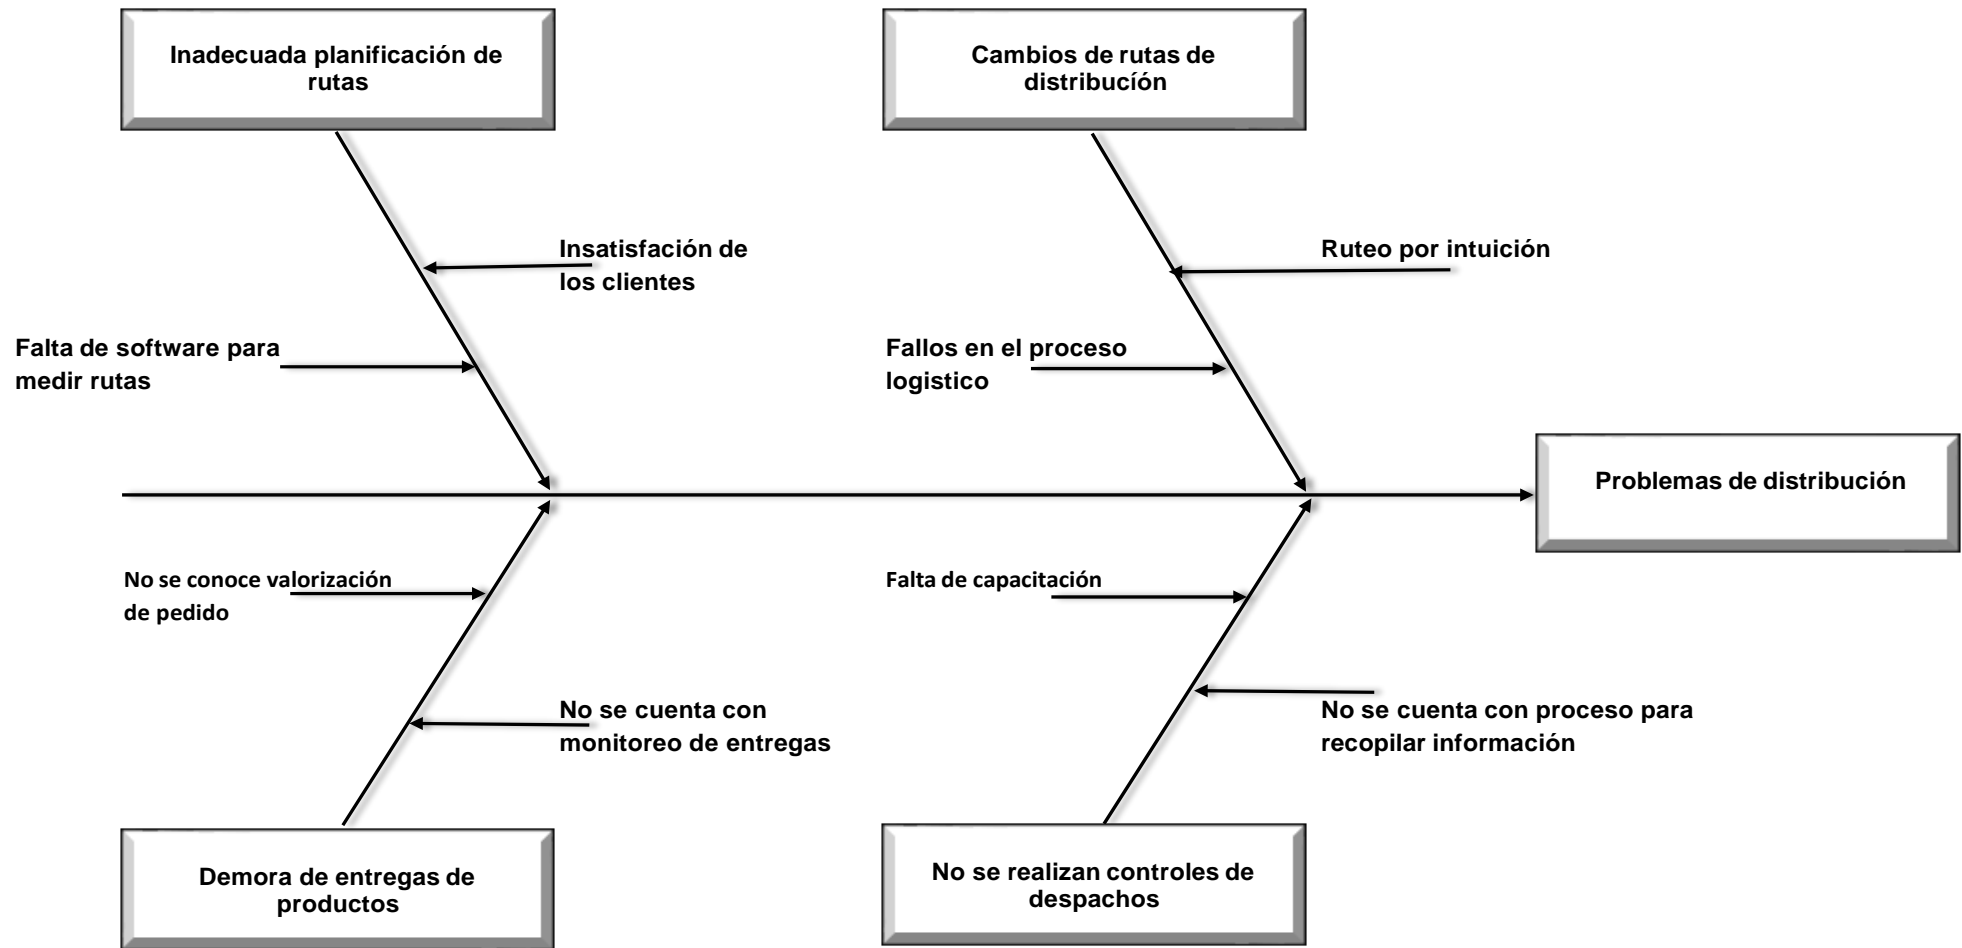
Inadecuada planificación de rutas

Cambios de rutas de distribucíón

Insatisfación de los clientes

Ruteo por intuición

Falta de software para medir rutas

Fallos en el proceso logistico

Problemas de distribución

No se conoce valorización de pedido

Falta de capacitación

No se cuenta con monitoreo de entregas

No se cuenta con proceso para recopilar información

Demora de entregas de productos

No se realizan controles de despachos